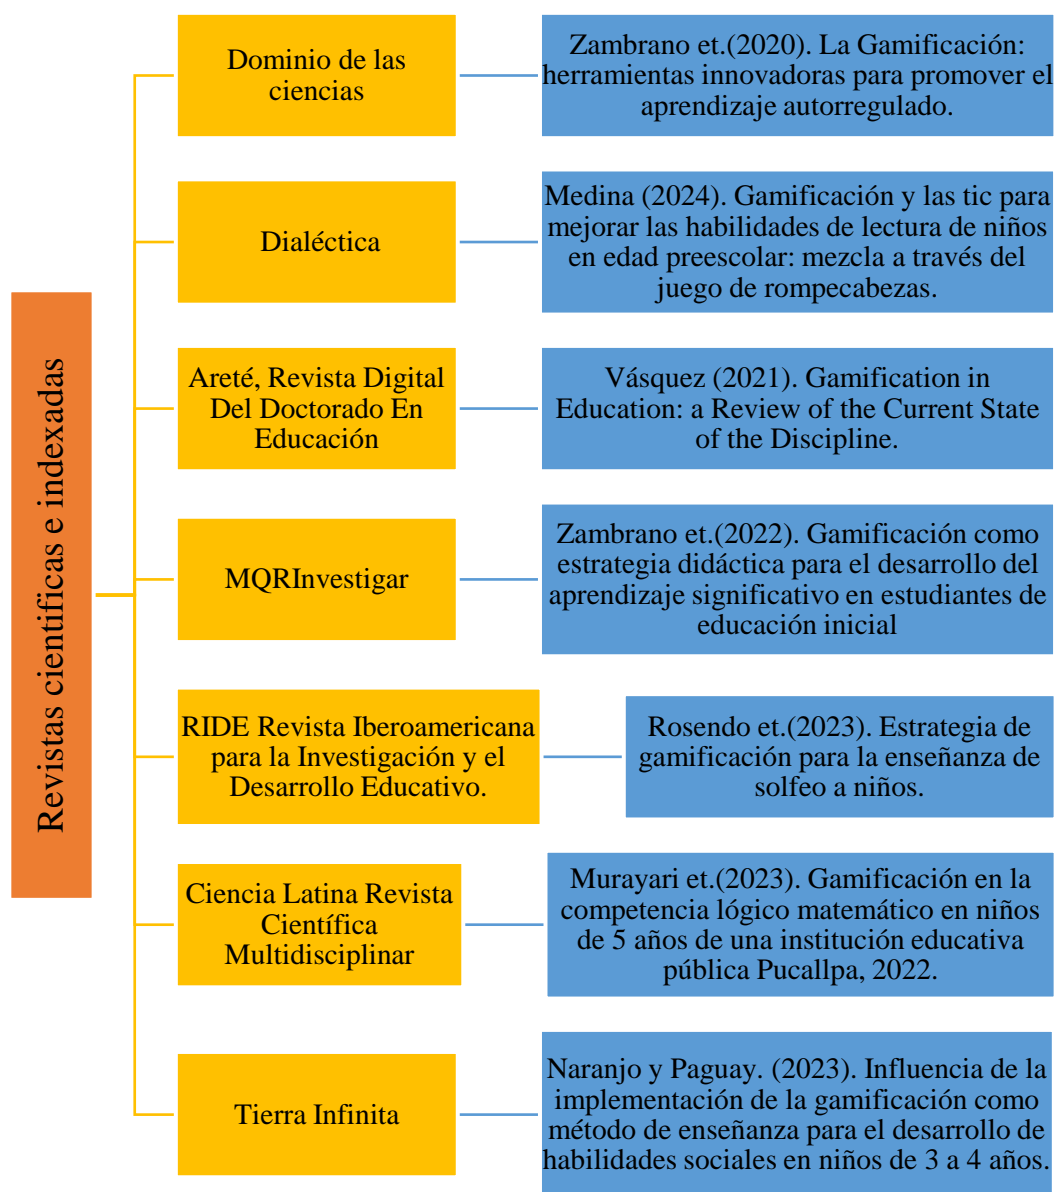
Revistas científicas e indexadas

Dominio de las ciencias

Zambrano et.(2020). La Gamificación: herramientas innovadoras para promover el aprendizaje autorregulado.

Dialéctica

Medina (2024). Gamificación y las tic para mejorar las habilidades de lectura de niños en edad preescolar: mezcla a través del juego de rompecabezas.

Areté, Revista Digital Del Doctorado En Educación

Vásquez (2021). Gamification in Education: a Review of the Current State of the Discipline.

MQRInvestigar

Zambrano et.(2022). Gamificación como estrategia didáctica para el desarrollo del aprendizaje significativo en estudiantes de educación inicial

RIDE Revista Iberoamericana para la Investigación y el Desarrollo Educativo.

Rosendo et.(2023). Estrategia de gamificación para la enseñanza de solfeo a niños.

Ciencia Latina Revista Científica Multidisciplinar

Murayari et.(2023). Gamificación en la competencia lógico matemático en niños de 5 años de una institución educativa pública Pucallpa, 2022.

Tierra Infinita

Naranjo y Paguay. (2023). Influencia de la implementación de la gamificación como método de enseñanza para el desarrollo de habilidades sociales en niños de 3 a 4 años.